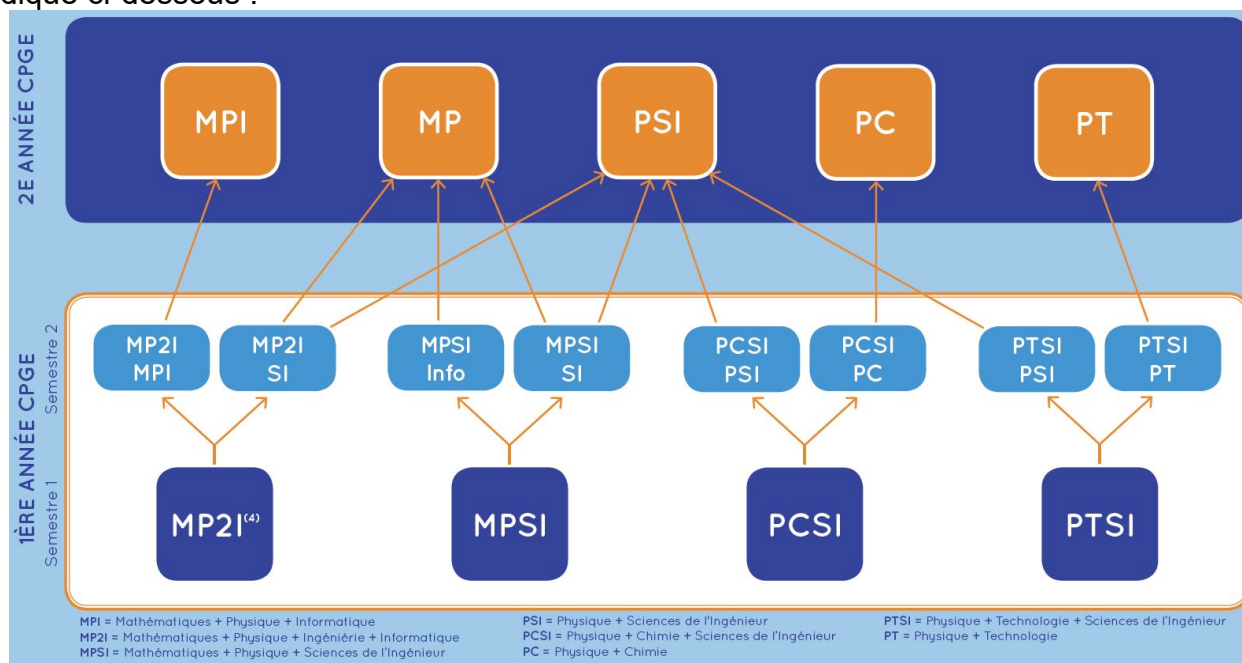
diqué ci-dessous :

2E ANNÉE CPGE

MPI

MP

PSI

PC

PT

1ÈRE ANNÉE CPGE

Semestre 2

MP2I MPI

MP2I SI

MPSI Info

MPSI SI

PCSI PSI

PCSI PC

PTSI PSI

PTSI PT

Semestre 1

MP2I$^{(4)}$

MPSI

PCSI

PTSI

MPI = Mathématiques + Physique + Informatique
MP2I = Mathématiques + Physique + Ingénierie + Informatique
MPSI = Mathématiques + Physique + Sciences de l'Ingénieur

PSI = Physique + Sciences de l'Ingénieur
PCSI = Physique + Chimie + Sciences de l'Ingénieur
PC = Physique + Chimie

PTSI = Physique + Technologie + Sciences de l'Ingénieur
PT = Physique + Technologie